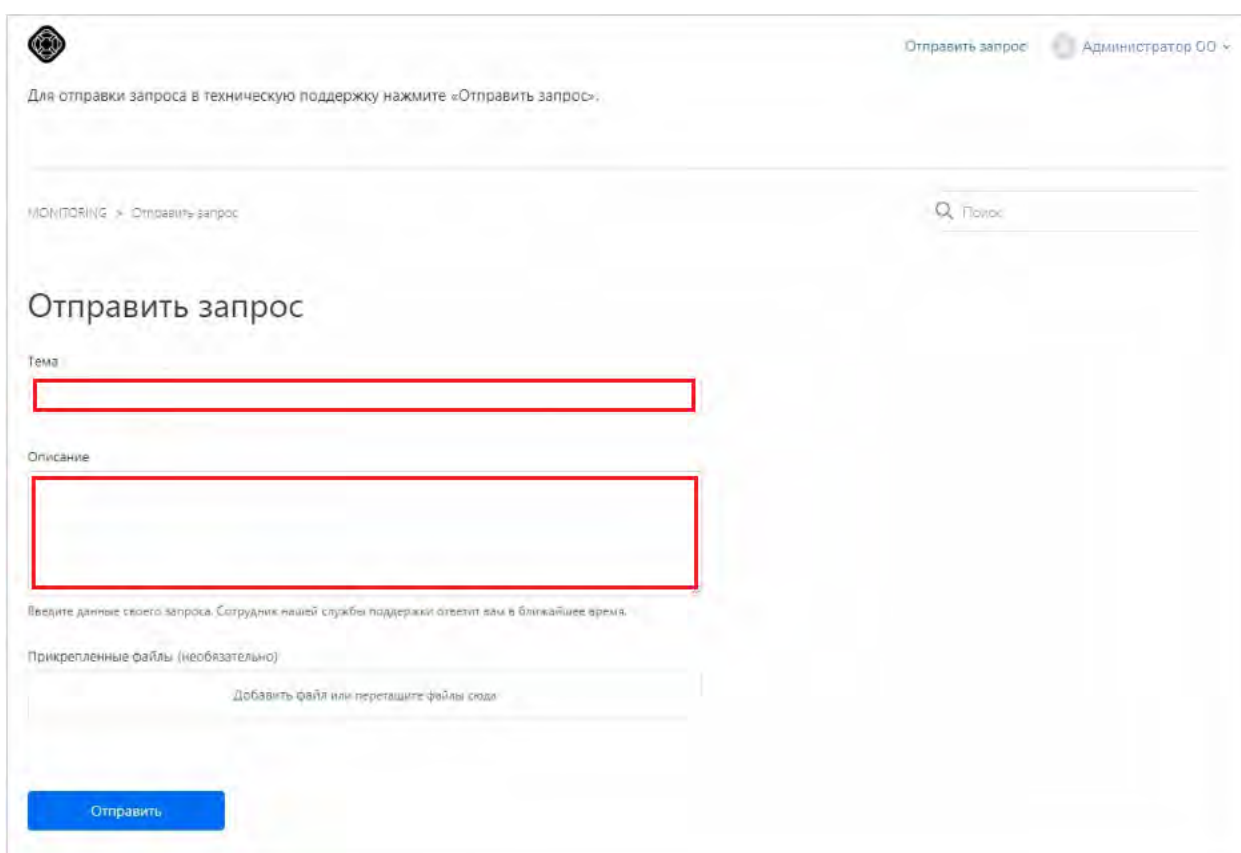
Отправить запрос Администратор ОО

Для отправки запроса в техническую поддержку нажмите «Отправить запрос».

MONITORING > Отправить запрос

Поиск

Отправить запрос

Тема

Описание

Введите данные своего запроса. Сотрудник нашей службы поддержки ответит вам в ближайшее время.

Прикрепленные файлы (необязательно)

Добавить файл или перетащите файлы сюда

Отправить